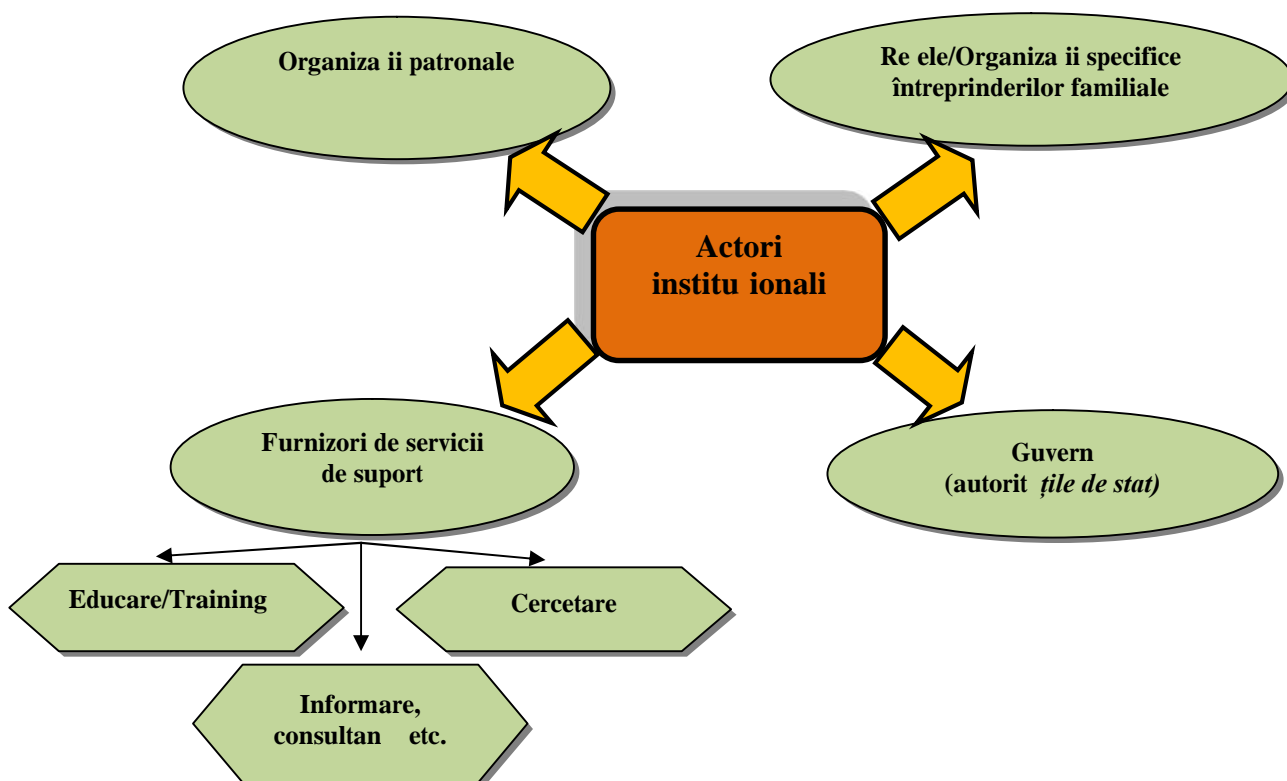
Organiza ii patronale

Re ele/Organiza ii specifice întreprinderilor familiale

Actori institu ionali

Furnizori de servicii de suport

Guvern (autorit țile de stat)

Educare/Training

Cercetare

Informare, consultan etc.